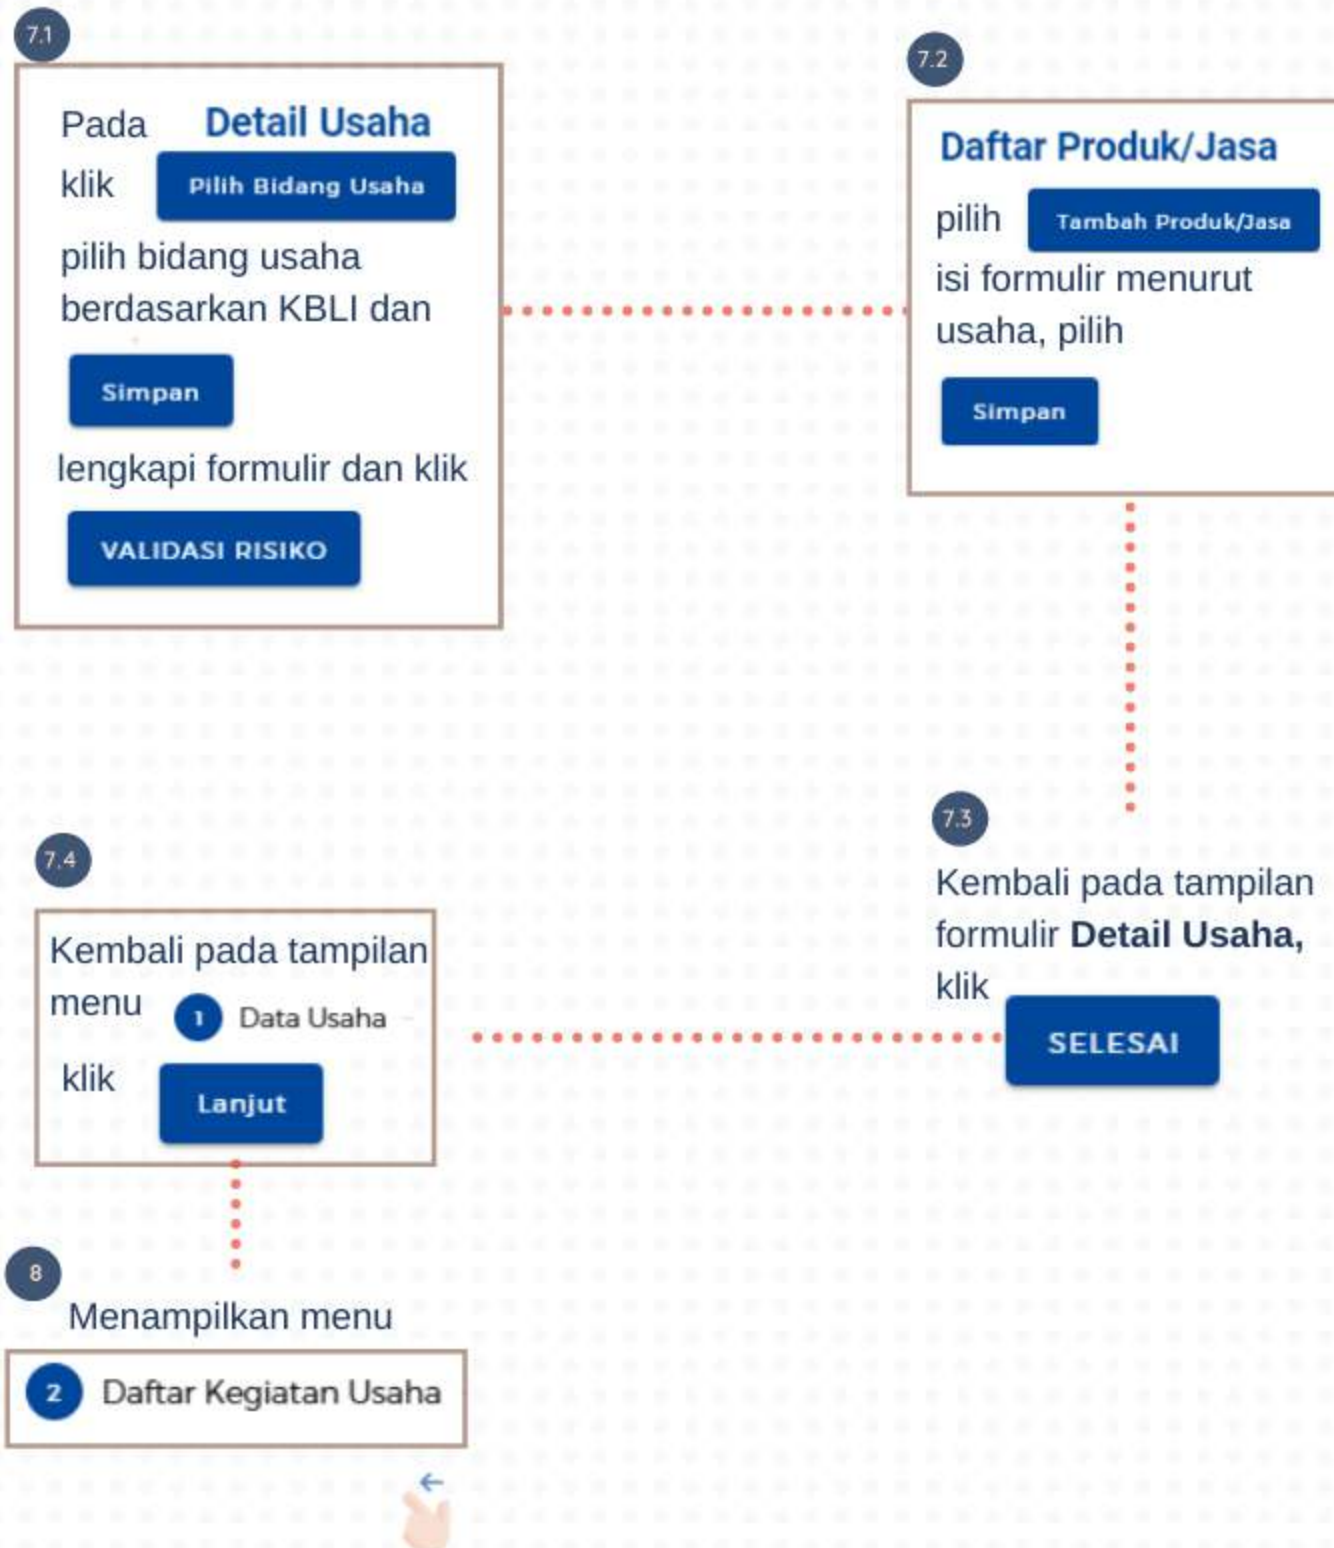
7.1

Pada **Detail Usaha**

klik Pilih Bidang Usaha

pilih bidang usaha berdasarkan KBLI dan

Simpan

lengkapi formulir dan klik

VALIDASI RISIKO

7.2

**Daftar Produk/Jasa**

pilih Tambah Produk/Jasa

isi formulir menurut usaha, pilih

Simpan

7.3

Kembali pada tampilan formulir **Detail Usaha,** klik

SELESAI

7.4

Kembali pada tampilan menu 1 Data Usaha

klik Lanjut

8

Menampilkan menu

2 Daftar Kegiatan Usaha